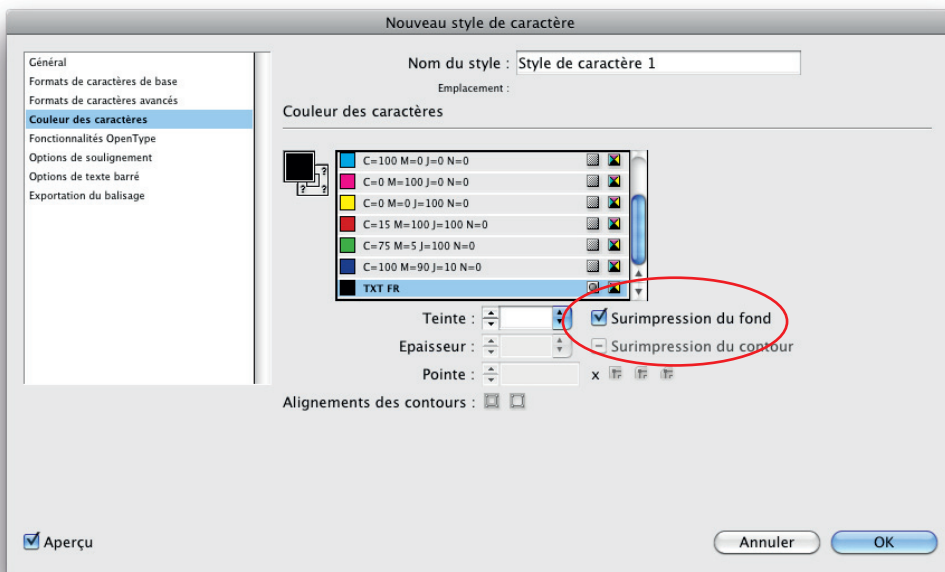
Nouveau style de caractère

Général
Formats de caractères de base
Formats de caractères avancés
Couleur des caractères
Fonctionnalités OpenType
Options de soulignement
Options de texte barré
Exportation du balisage

Nom du style : Style de caractère 1
Emplacement :

Couleur des caractères

C=100 M=0 J=0 N=0
C=0 M=100 J=0 N=0
C=0 M=0 J=100 N=0
C=15 M=100 J=100 N=0
C=75 M=5 J=100 N=0
C=100 M=90 J=10 N=0
TXT FR

Teinte :
Surimpression du fond
Epaisseur :
Surimpression du contour
Pointe :
x
Alignements des contours :

Aperçu

Annuler
OK